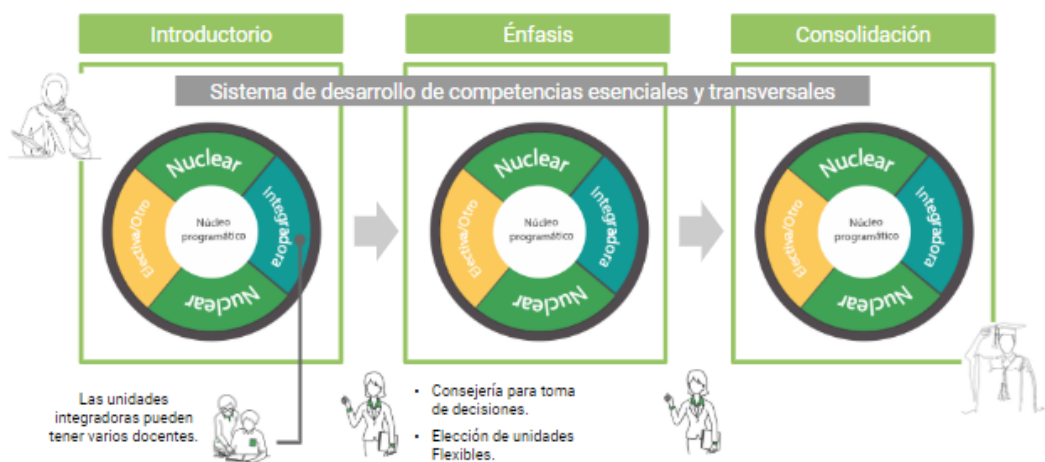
Introductorio

Énfasis

Consolidación

Sistema de desarrollo de competencias esenciales y transversales

Nuclear
Integradora
Nuclear
Electiva/Otro
Núcleo programático

Nuclear
Integradora
Nuclear
Electiva/Otro
Núcleo programático

Nuclear
Integradora
Nuclear
Electiva/Otro
Núcleo programático

Las unidades integradoras pueden tener varios docentes.

• Consejería para toma de decisiones.
• Elección de unidades Flexibles.